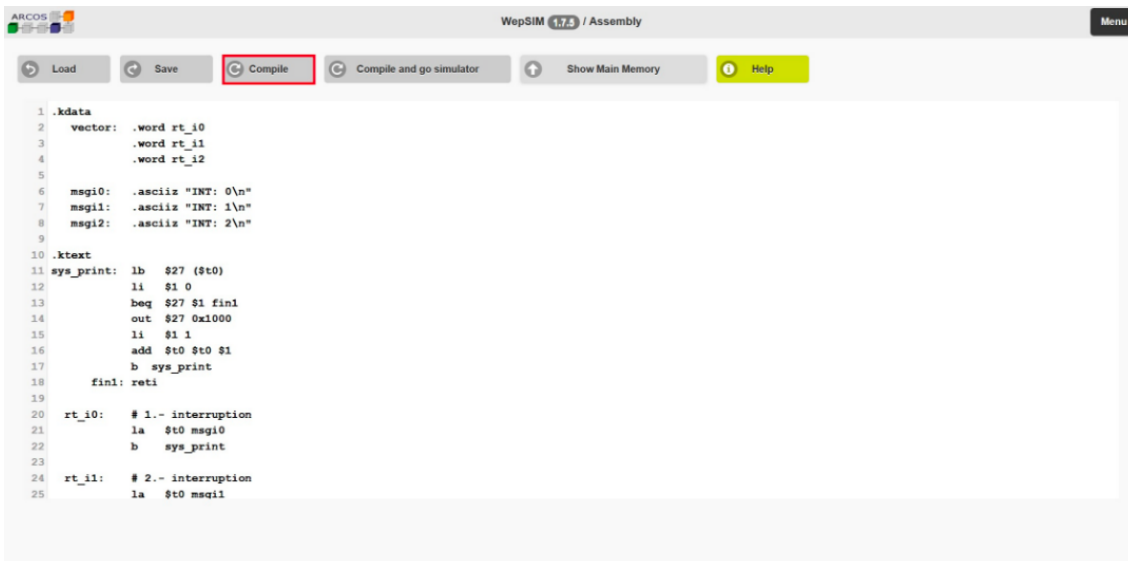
ARCOS

WepSIM 1.7.5 / Assembly

Menu

Load
Save
Compile
Compile and go simulator
Show Main Memory
Help

1 .kdata
2 vector: .word rt_i0
3 .word rt_i1
4 .word rt_i2
5
6 msgi0: .asciiz "INT: 0\n"
7 msgi1: .asciiz "INT: 1\n"
8 msgi2: .asciiz "INT: 2\n"
9
10 .ktext
11 sys_print: lb $27 ($t0)
12 li $1 0
13 beq $27 $1 fin1
14 out $27 0x1000
15 li $1 1
16 add $t0 $t0 $1
17 b sys_print
18 fin1: reti
19
20 rt_i0: # 1.- interruption
21 la $t0 msgi0
22 b sys_print
23
24 rt_i1: # 2.- interruption
25 la $t0 msgi1